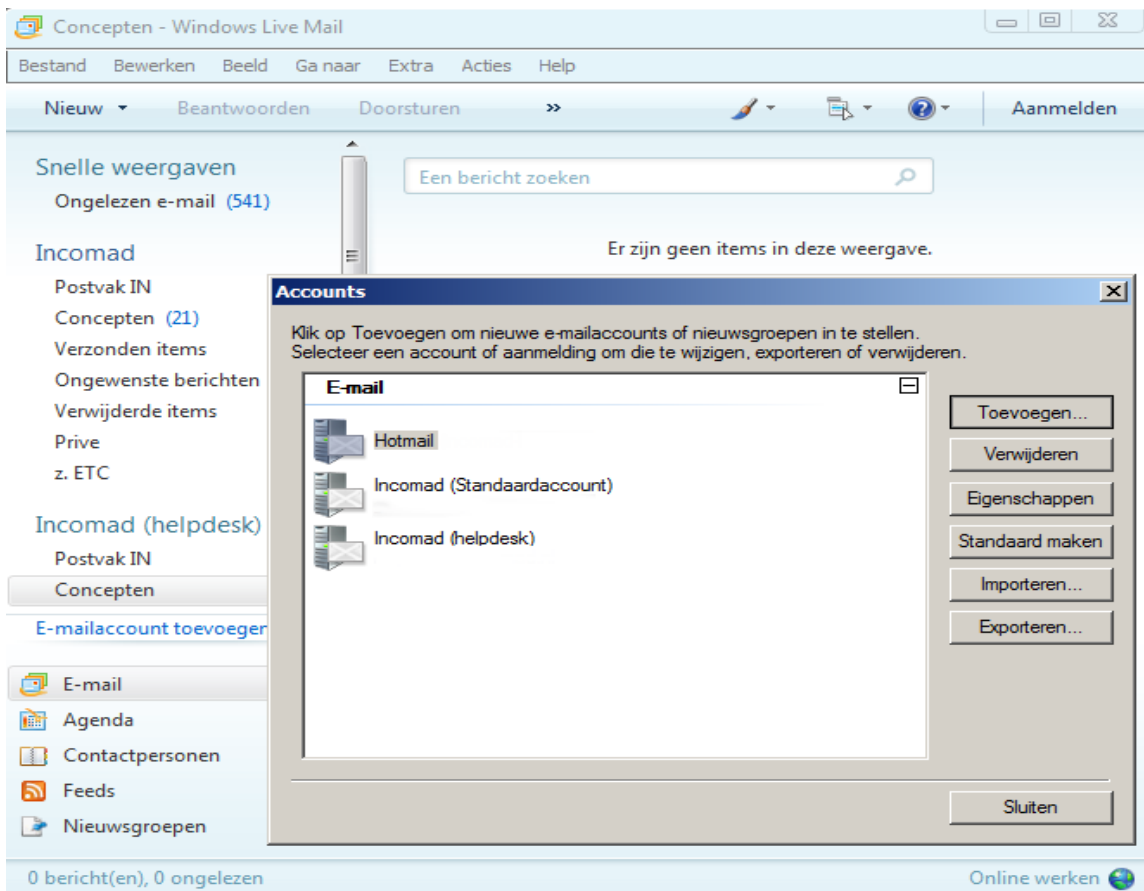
Concepten - Windows Live Mail

Bestand Bewerken Beeld Ga naar Extra Acties Help

Nieuw Beantwoorden Doorsturen » Aanmelden

Snelle weergaven
Ongelezen e-mail (541)

Incomad
Postvak IN
Concepten (21)
Verzonden items
Ongewenste berichten
Verwijderde items
Prive
z. ETC

Incomad (helpdesk)
Postvak IN
Concepten

E-mailaccount toevoegen

E-mail
Agenda
Contactpersonen
Feeds
Nieuwsgroepen

Een bericht zoeken

Er zijn geen items in deze weergave.

Accounts

Klik op Toevoegen om nieuwe e-mailaccounts of nieuwsgroepen in te stellen. Selecteer een account of aanmelding om die te wijzigen, exporteren of verwijderen.

E-mail
Hotmail
Incomad (Standaardaccount)
Incomad (helpdesk)

Toevoegen...
Verwijderen
Eigenschappen
Standaard maken
Importeren...
Exporteren...

Sluiten

0 bericht(en), 0 ongelezen

Online werken